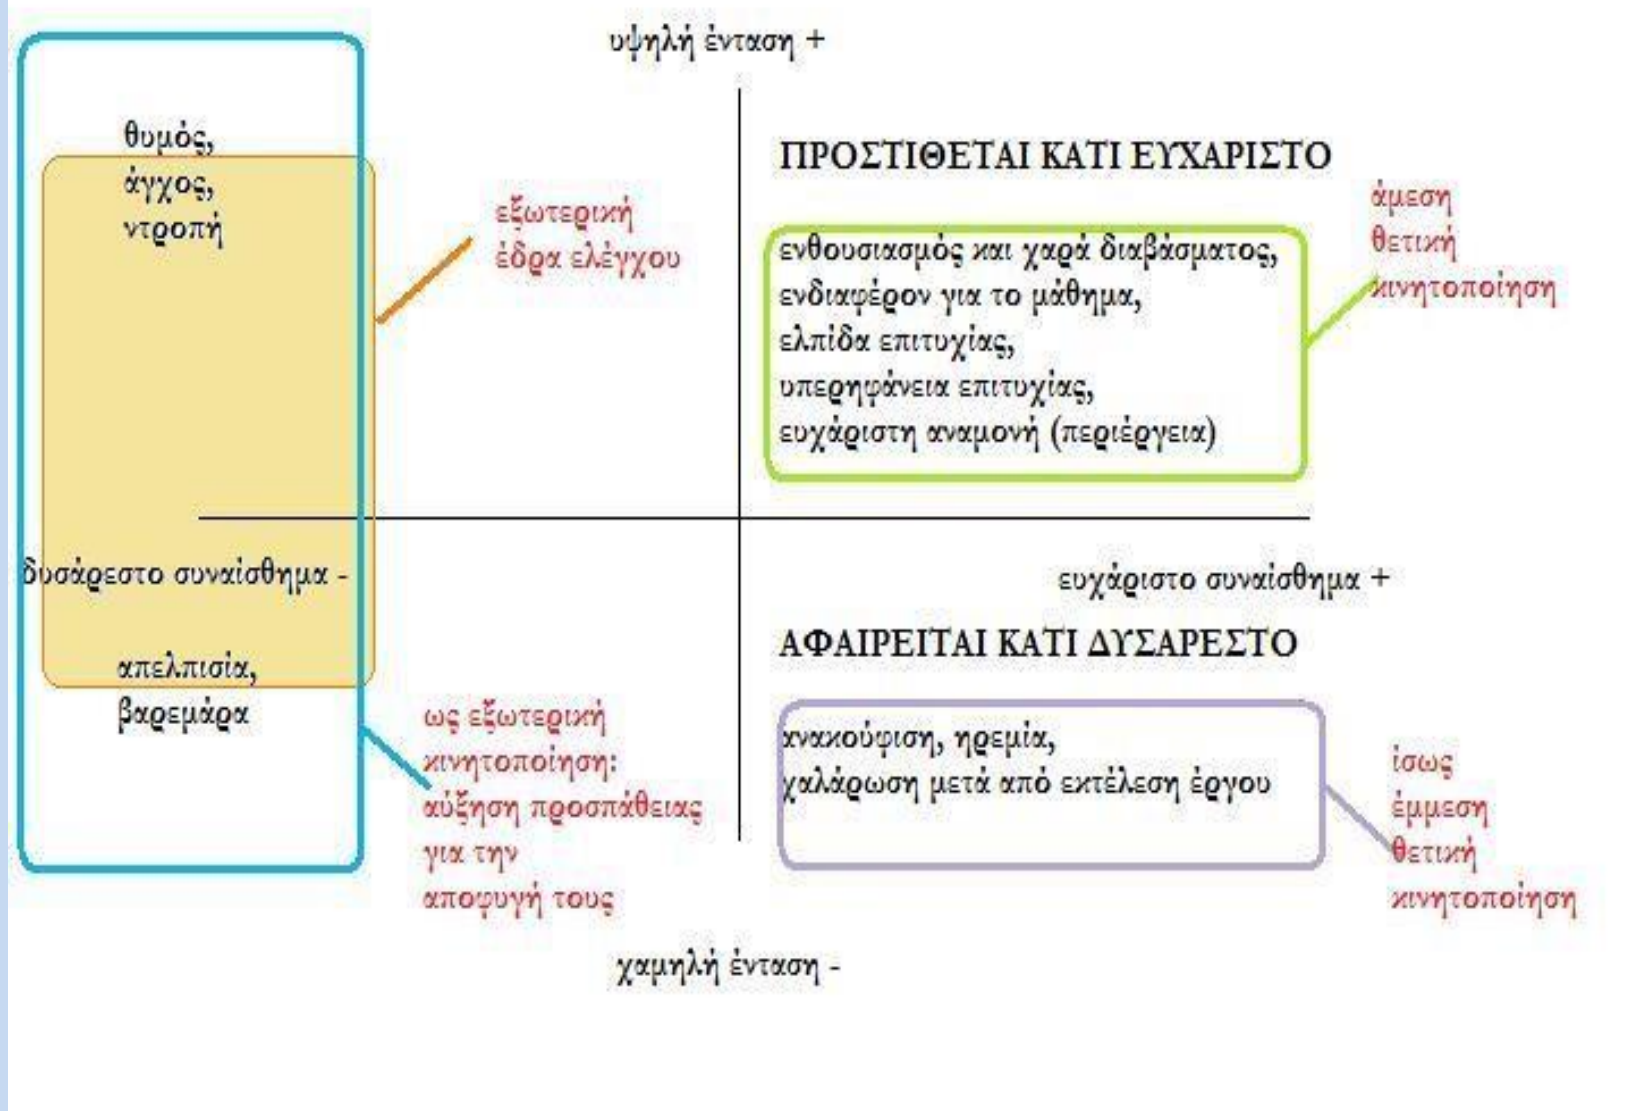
υψηλή ένταση +

θυμός,
άγχος,
ντροπή

εξωτερική
έδρα ελέγχου

ΠΡΟΣΤΙΘΕΤΑΙ ΚΑΤΙ ΕΥΧΑΡΙΣΤΟ

ενθουσιασμός και χαρά διαβάσματος,
ενδιαφέρον για το μάθημα,
ελπίδα επιτυχίας,
υπερηφάνεια επιτυχίας,
ευχάριστη αναμονή (περιέργεια)

άμεση
θετική
κινητοποίηση

δυσάρεστο συναίσθημα -

ευχάριστο συναίσθημα +

ΑΦΑΙΡΕΙΤΑΙ ΚΑΤΙ ΔΥΣΑΡΕΣΤΟ

απελπισία,
βαρεμάρα

ως εξωτερική
κινητοποίηση:
αύξηση προσπάθειας
για την
αποφυγή τους

ανακούφιση, ηρεμία,
χαλάρωση μετά από εκτέλεση έργου

ίσως
έμμεση
θετική
κινητοποίηση

χαμηλή ένταση -